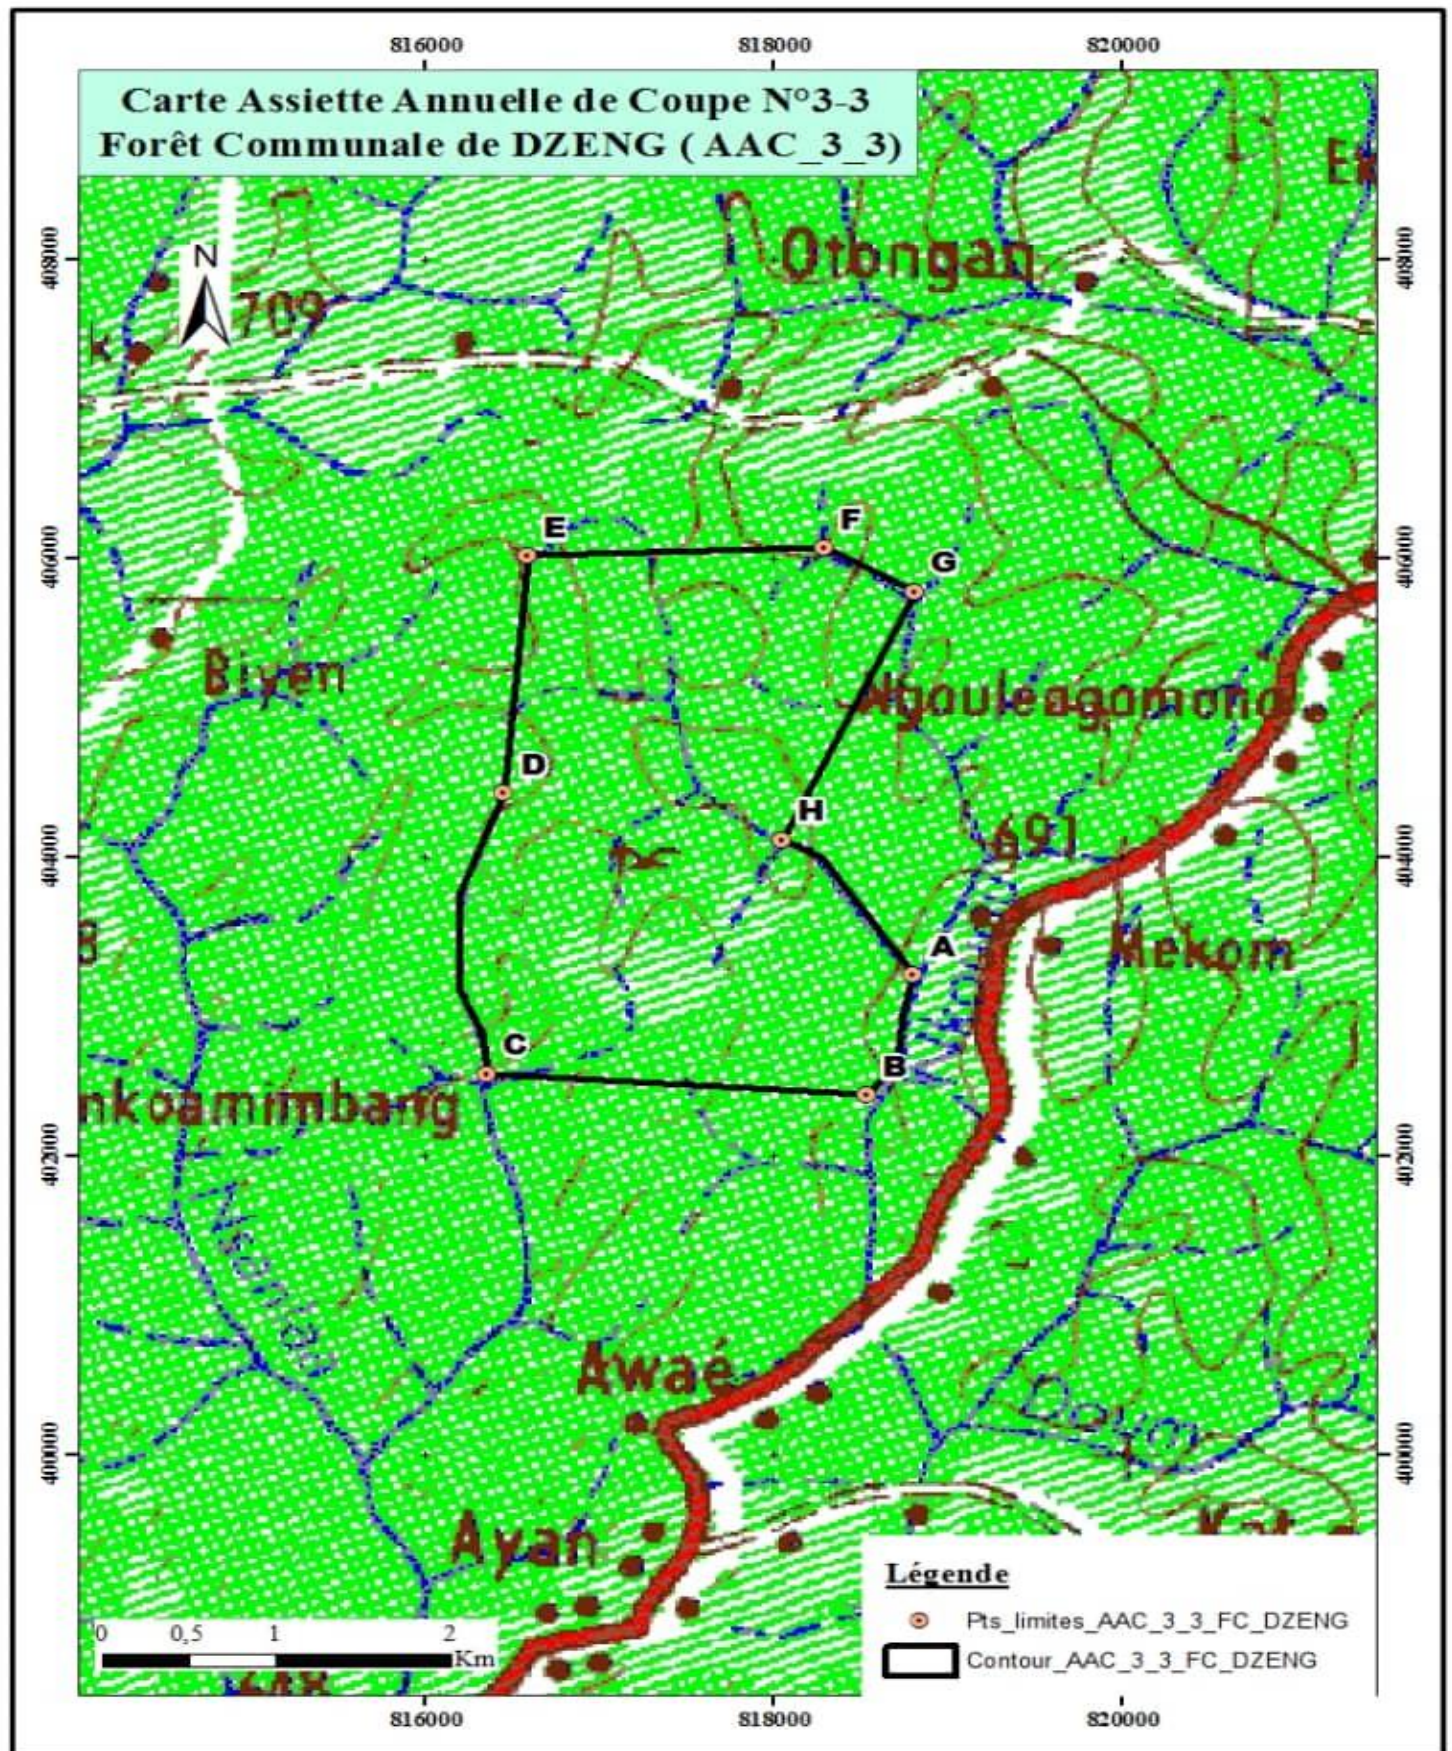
816000
818000
820000

Carte Assiette Annuelle de Coupe N°3-3
Forêt Communale de DZENG ( AAC_3_3)

408000
406000
404000
402000
400000

408000
406000
404000
402000
400000

N

709

Otongan

E
F
G

Biyen

Ngouleagomono

D

H

691

A

Mekom

C

B

nkoamimbang

Nsentao

Awaé

Dayor

Ayan

Légende

Pts_limites_AAC_3_3_FC_DZENG

Contour_AAC_3_3_FC_DZENG

0 0,5 1 2
Km

816000
818000
820000